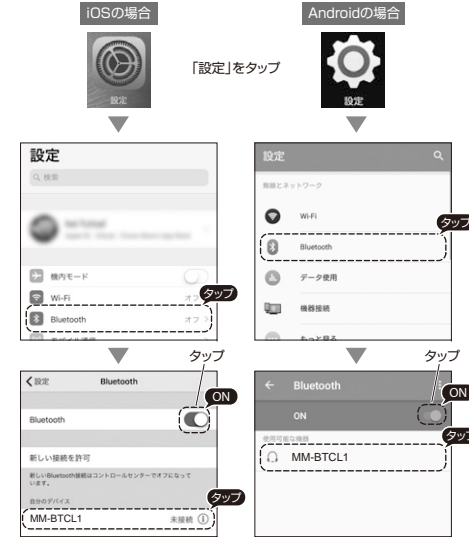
iOSの場合

Androidの場合

設定

「設定」をタップ

設定

設定

Q 検索

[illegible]

機内モード

Wi-Fi

オン

タップ

Bluetooth

オフ

設定

無線とネットワーク

Wi-Fi

タップ

Bluetooth

データ使用

機器接続

もっと見る

タップ

< 設定

Bluetooth

ON

Bluetooth

新しい接続を許可

新しいBluetooth接続はコントロールセンターでオフになっています。

自分のデバイス

タップ

MM-BTCL1

未接続

タップ

Bluetooth

ON

ON

使用可能な機器

タップ

MM-BTCL1